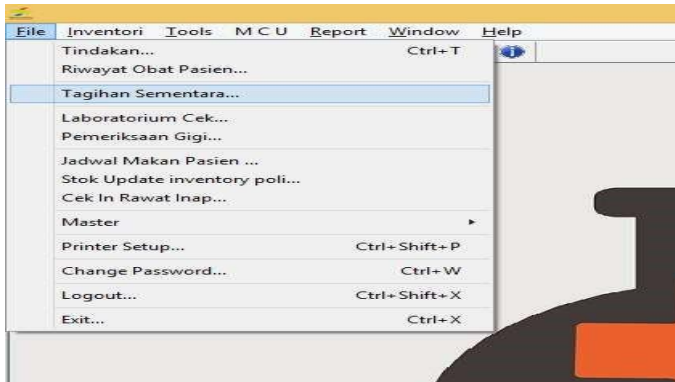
File Inventori Tools MCU Report Window Help

Tindakan... Ctrl+T
Riwayat Obat Pasien...
Tagihan Sementara...
Laboratorium Cek...
Pemeriksaan Gigi...
Jadwal Makan Pasien ...
Stok Update inventory poli...
Cek In Rawat Inap...
Master
Printer Setup... Ctrl+Shift+P
Change Password... Ctrl+W
Logout... Ctrl+Shift+X
Exit... Ctrl+X